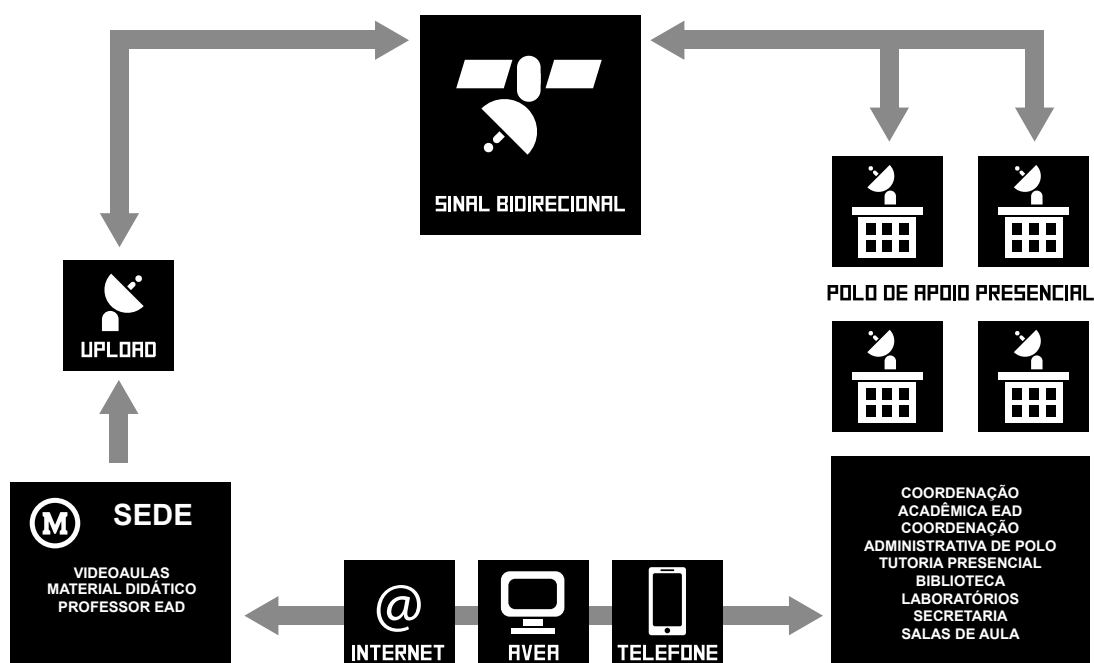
SINAL BIDIRECIONAL

UPLOAD

POLO DE APOIO PRESENCIAL

M SEDE

VIDEOAULAS
MATERIAL DIDÁTICO
PROFESSOR EAD

@
INTERNET

AVEA

TELEFONE

COORDENAÇÃO ACADÊMICA EAD
COORDENAÇÃO ADMINISTRATIVA DE POLO
TUTORIA PRESENCIAL
BIBLIOTECA
LABORATÓRIOS
SECRETARIA
SALAS DE AULA